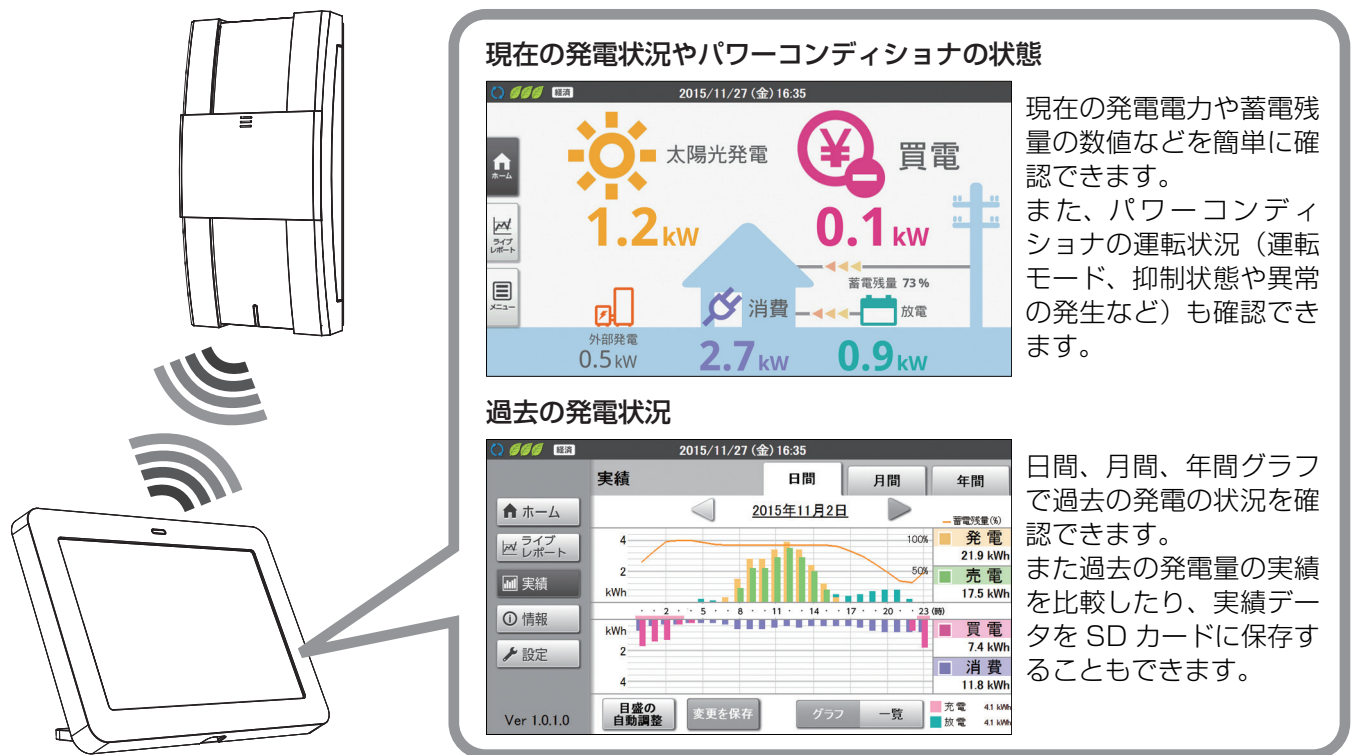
現在の発電状況やパワーコンディショナの状態

経済 2015/11/27 (金) 16:35

ホーム

ライブレポート

メニュー

太陽光発電

1.2kW

買電

0.1kW

蓄電残量 73 %

消費

放電

外部発電
0.5kW

2.7kW

0.9kW

現在の発電電力や蓄電残量の数値などを簡単に確認できます。
また、パワーコンディショナの運転状況（運転モード、抑制状態や異常の発生など）も確認できます。

過去の発電状況

経済 2015/11/27 (金) 16:35

実績

日間

月間

年間

ホーム

ライブレポート

実績

情報

設定

Ver 1.0.1.0

2015年11月2日

蓄電残量(%)

4

2

kWh

100%

50%

2 5 8 11 14 17 20 23 (時)

kWh

2

4

発電
21.9 kWh

売電
17.5 kWh

買電
7.4 kWh

消費
11.8 kWh

充電 4.1 kWh
放電 4.1 kWh

目盛の自動調整

変更を保存

グラフ

一覧

日間、月間、年間グラフで過去の発電の状況を確認できます。
また過去の発電量の実績を比較したり、実績データを SD カードに保存することもできます。